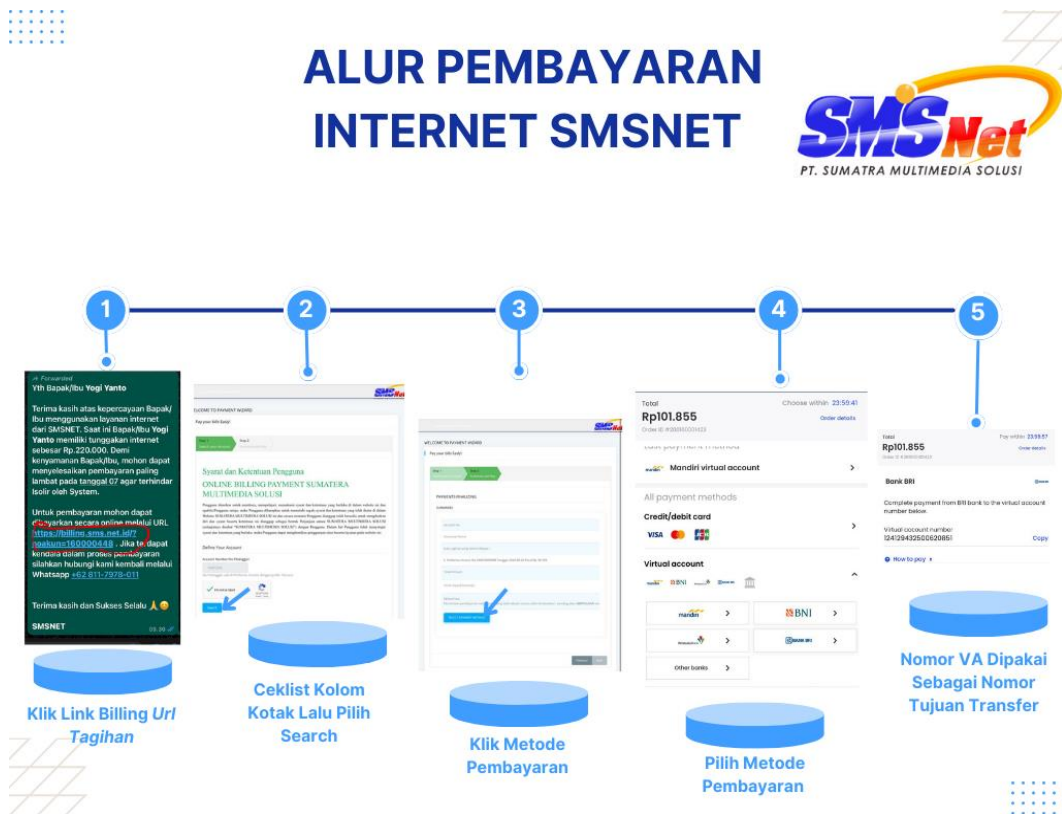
ALUR PEMBAYARAN INTERNET SMSNET

SMSNet
PT. SUMATRA MULTIMEDIA SOLUSI

1

2

3

4

5

Forwarded
Yth Bapak/Ibu Yogi Yanto

Terima kasih atas kepercayaan Bapak/Ibu menggunakan layanan internet dari SMSNET. Saat ini Bapak/Ibu Yogi Yanto memiliki tunggakan internet sebesar Rp.220.000. Demi kenyamanan Bapak/Ibu, mohon dapat menyelesaikan pembayaran paling lambat pada tanggal 07 agar terhindar Isolir oleh System.

Untuk pembayaran mohon dapat dibayarkan secara online melalui URL https://billing.sms.net.id/?ngakun=160000448 . Jika terdapat kendala dalam proses pembayaran silahkan hubungi kami kembali melalui Whatsapp +62 811-7978-011

Terima kasih dan Sukses Selalu

SMSNET

Klik Link Billing Url Tagihan

WELCOME TO PAYMENT WIZARD

Syarat dan Ketentuan Pengguna
ONLINE BILLING PAYMENT SUMATERA MULTIMEDIA SOLUSI

Ceklist Kolom Kotak Lalu Pilih Search

WELCOME TO PAYMENT WIZARD

Klik Metode Pembayaran

Total
Rp101.855
Choose within 23:50:41
Order details

Mandiri virtual account

All payment methods

Credit/debit card

VISA

Virtual account

BNI

mandiri

BNI

Other banks

Pilih Metode Pembayaran

Total
Rp101.855
Pay within 23:59:57
Order details

Bank BRI

Complete payment from BRI bank to the virtual account number below.

Virtual account number
124129432506208​5
Copy

How to pay

Nomor VA Dipakai Sebagai Nomor Tujuan Transfer